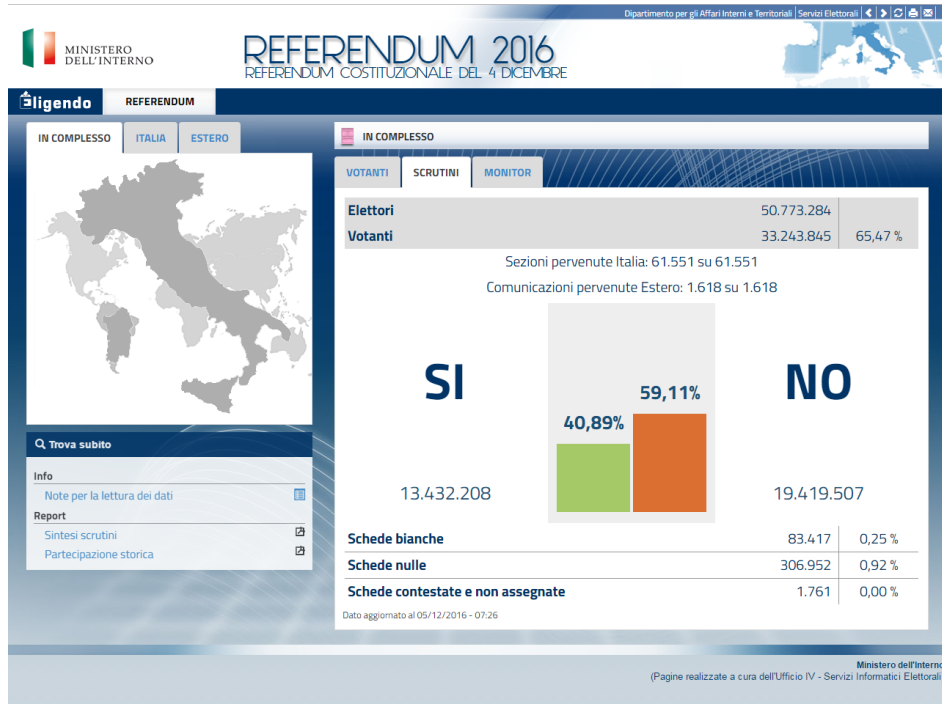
Dipartimento per gli Affari Interni e Territoriali | Servizi Elettorali

MINISTERO DELL'INTERNO

REFERENDUM 2016
REFERENDUM COSTITUZIONALE DEL 4 DICEMBRE

Eligendo REFERENDUM

IN COMPLESSO ITALIA ESTERO

Trova subito

Info
Note per la lettura dei dati
Report
Sintesi scrutini
Partecipazione storica

IN COMPLESSO

VOTANTI SCRUTINI MONITOR

| | | |
|---|---|---|
| Elettori | 50.773.284 | |
| Votanti | 33.243.845 | 65,47 % |

Sezioni pervenute Italia: 61.551 su 61.551

Comunicazioni pervenute Estero: 1.618 su 1.618

SI

13.432.208

40,89%

59,11%

NO

19.419.507

| | | |
|---|---|---|
| Schede bianche | 83.417 | 0,25 % |
| Schede nulle | 306.952 | 0,92 % |
| Schede contestate e non assegnate | 1.761 | 0,00 % |

Dato aggiornato al 05/12/2016 - 07:26

Ministero dell'Interno
(Pagine realizzate a cura dell'Ufficio IV - Servizi Informatici Elettorali